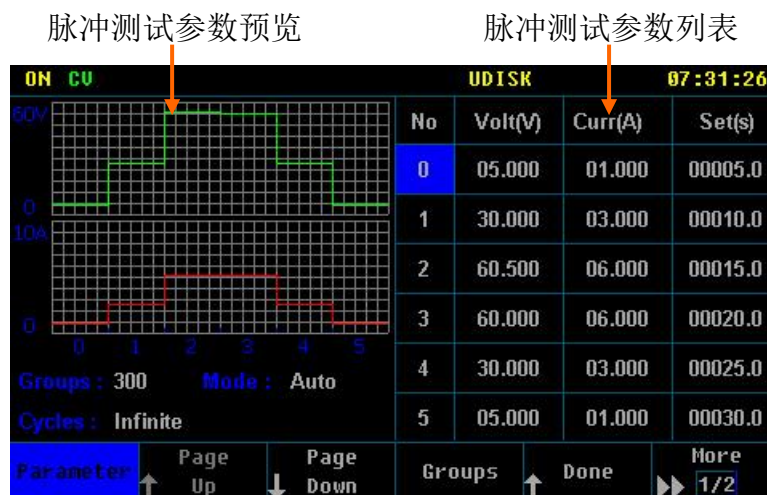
脉冲测试参数预览

脉冲测试参数列表

ON CV UDISK 07:31:26

60V

0

10A

0

0 1 2 3 4 5

Groups : 300 Mode : Auto

Cycles : Infinite

| No | Volt(V) | Curr(A) | Set(s) |
|---|---|---|---|
| 0 | 05.000 | 01.000 | 00005.0 |
| 1 | 30.000 | 03.000 | 00010.0 |
| 2 | 60.500 | 06.000 | 00015.0 |
| 3 | 60.000 | 06.000 | 00020.0 |
| 4 | 30.000 | 03.000 | 00025.0 |
| 5 | 05.000 | 01.000 | 00030.0 |

Parameter | Page Up | Page Down | Groups | Done | More 1/2